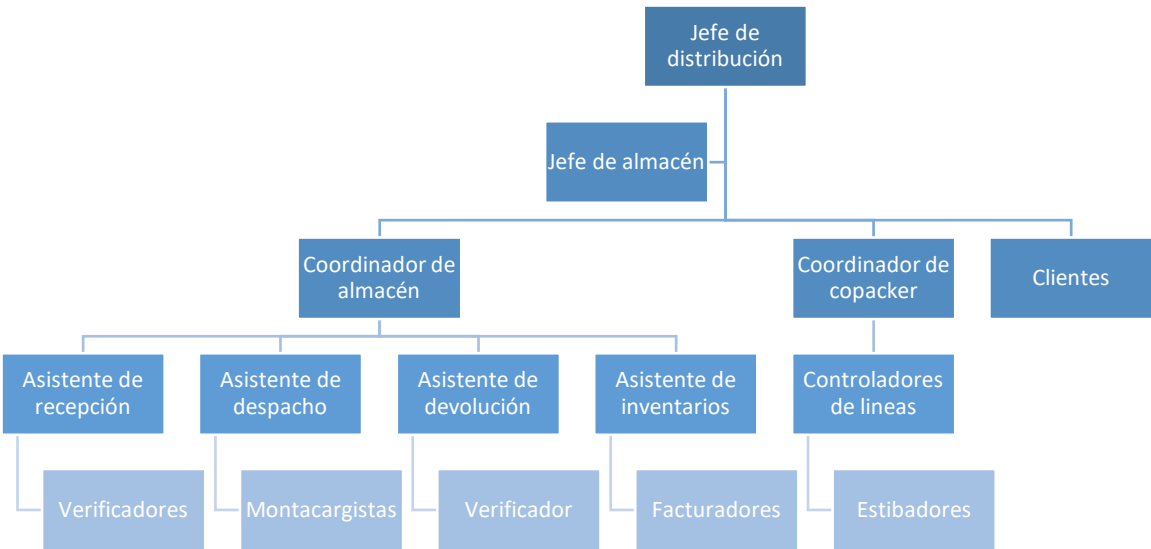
Jefe de distribución

Jefe de almacén

Coordinador de almacén

Coordinador de copacker

Clientes

Asistente de recepción

Asistente de despacho

Asistente de devolución

Asistente de inventarios

Controladores de lineas

Verificadores

Montacargistas

Verificador

Facturadores

Estibadores